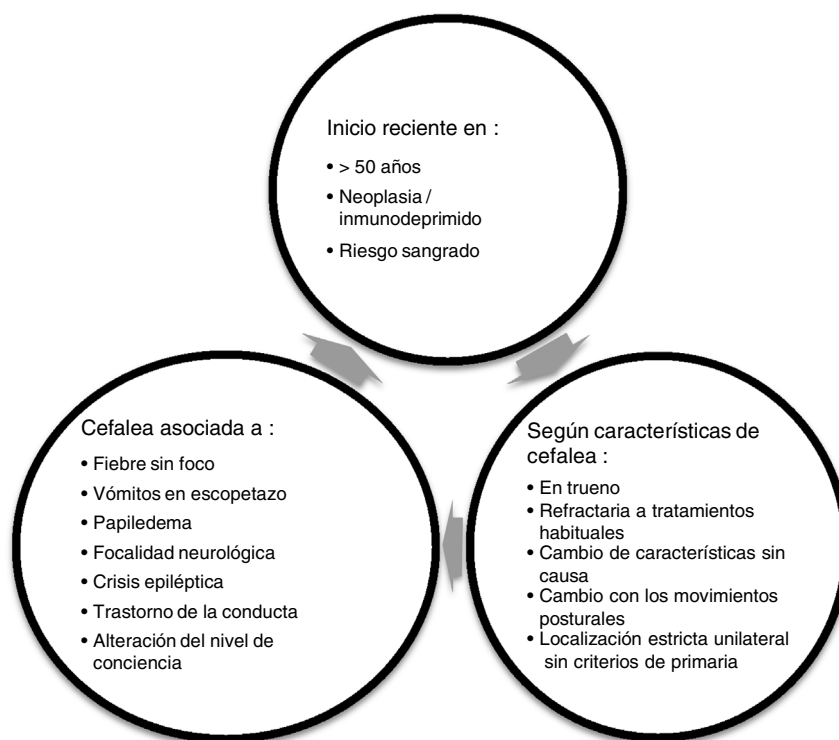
Inicio reciente en :

• > 50 años
• Neoplasia / inmunodeprimido
• Riesgo sangrado

Cefalea asociada a :

• Fiebre sin foco
• Vómitos en escopetazo
• Papiledema
• Focalidad neurológica
• Crisis epiléptica
• Trastorno de la conducta
• Alteración del nivel de conciencia

Según características de cefalea :

• En trueno
• Refractaria a tratamientos habituales
• Cambio de características sin causa
• Cambio con los movimientos posturales
• Localización estricta unilateral sin criterios de primaria